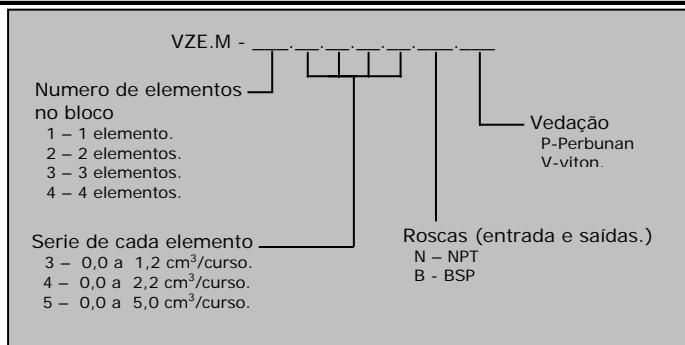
VZE.M - ___.___.___.___.___.____.____

Numero de elementos no bloco
1 – 1 elemento.
2 – 2 elementos.
3 – 3 elementos.
4 – 4 elementos.

Vedação
P-Perbunan
V-viton.

Serie de cada elemento
3 – 0,0 a 1,2 cm$^3$/curso.
4 – 0,0 a 2,2 cm$^3$/curso.
5 – 0,0 a 5,0 cm$^3$/curso.

Roscas (entrada e saídas.)
N – NPT
B - BSP